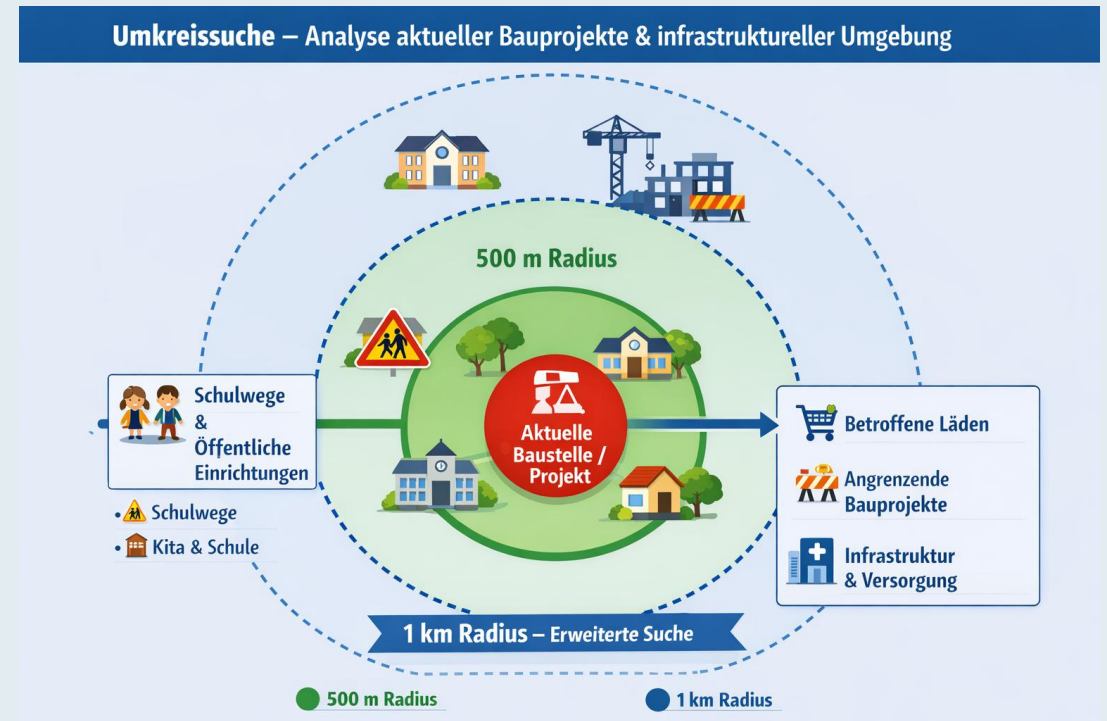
Umkreissuche – Analyse aktueller Bauprojekte & infrastruktureller Umgebung

500 m Radius

Aktuelle Baustelle / Projekt

Schulwege & Öffentliche Einrichtungen

• Schulwege
• Kita & Schule

Betroffene Läden

Angrenzende Bauprojekte

Infrastruktur & Versorgung

1 km Radius – Erweiterte Suche

500 m Radius

1 km Radius